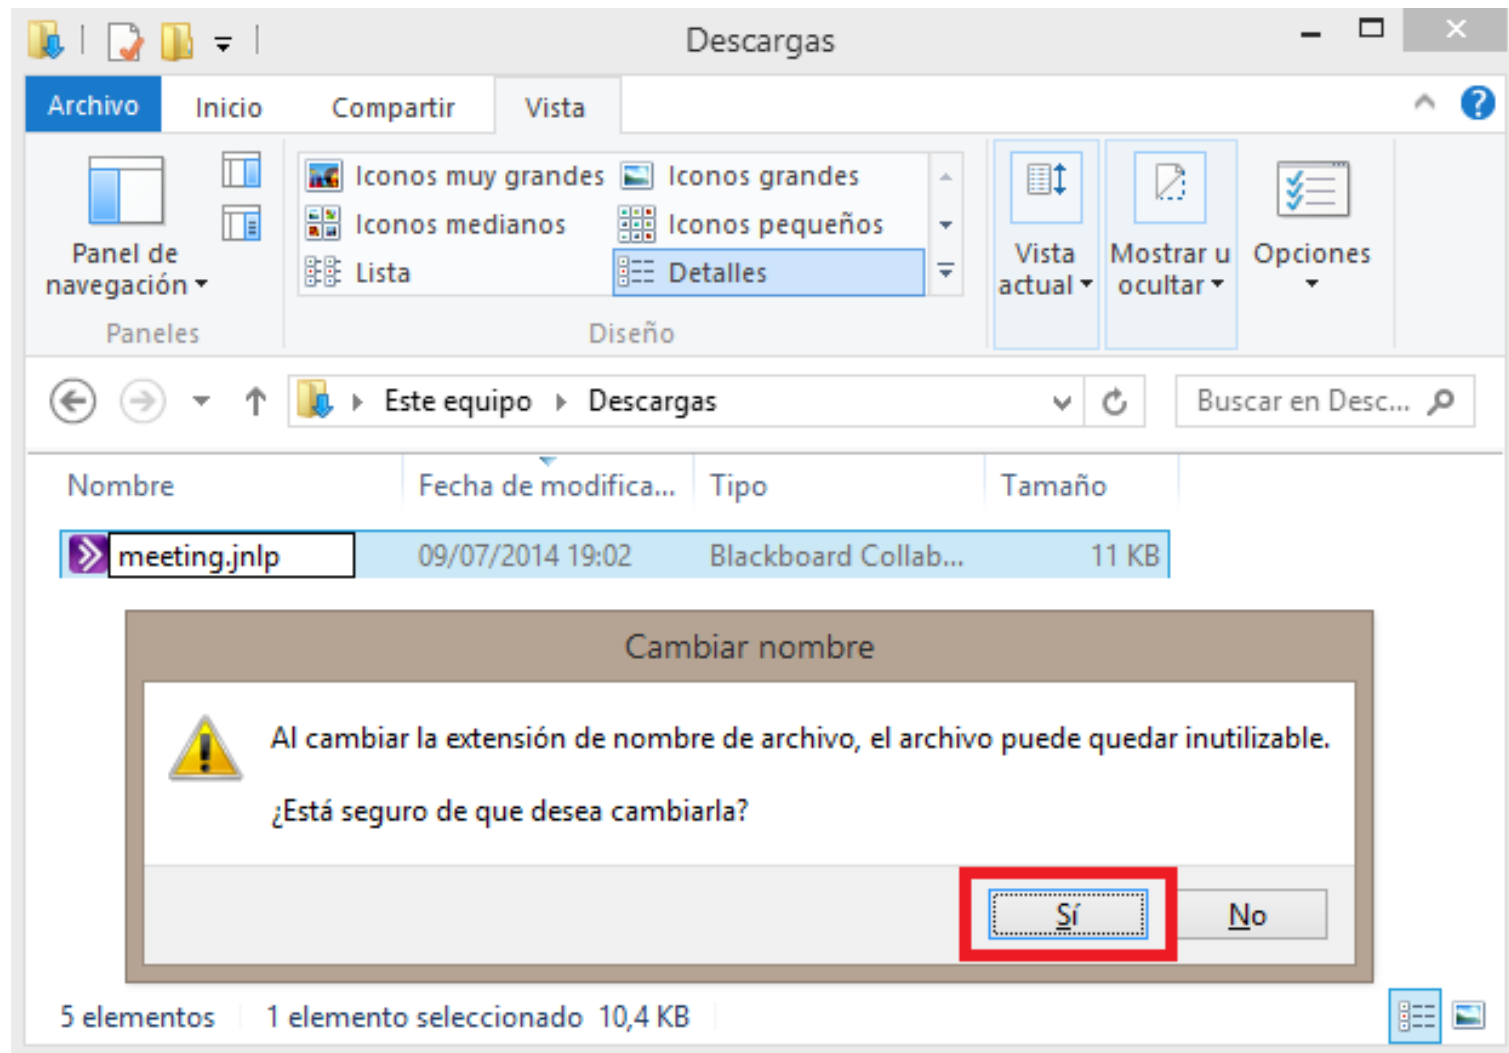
Descargas

Archivo Inicio Compartir Vista

Panel de navegación

Paneles

Iconos muy grandes
Iconos grandes
Iconos medianos
Iconos pequeños
Lista
Detalles

Diseño

Vista actual
Mostrar u ocultar
Opciones

Este equipo ▸ Descargas

Buscar en Desc...

| Nombre | Fecha de modifica... | Tipo | Tamaño |
|---|---|---|---|
| meeting.jnlp | 09/07/2014 19:02 | Blackboard Collab... | 11 KB |

Cambiar nombre

Al cambiar la extensión de nombre de archivo, el archivo puede quedar inutilizable.

¿Está seguro de que desea cambiarla?

Sí No

5 elementos 1 elemento seleccionado 10,4 KB